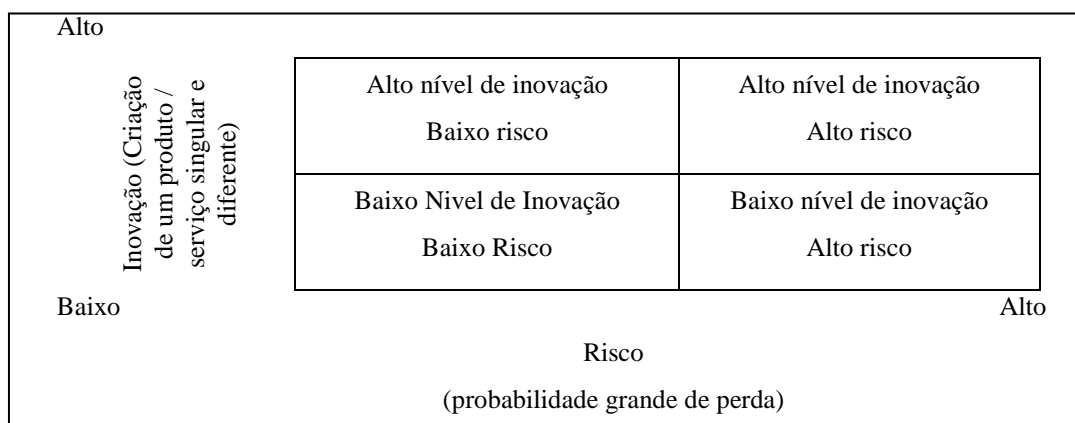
Alto

Inovação (Criação de um produto / serviço singular e diferente)

| Alto nível de inovação<br>Baixo risco | Alto nível de inovação<br>Alto risco |
|---|---|
| Baixo Nivel de Inovação<br>Baixo Risco | Baixo nível de inovação<br>Alto risco |

Baixo

Alto

Risco

(probabilidade grande de perda)